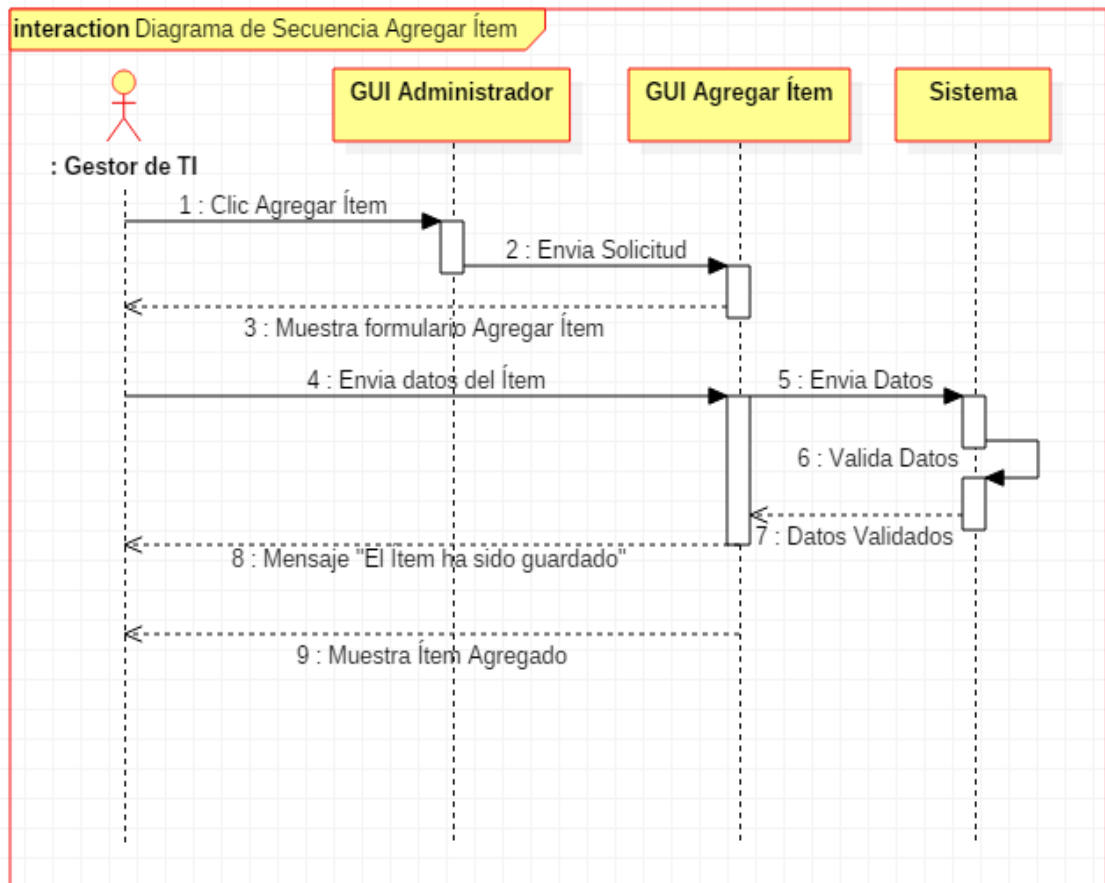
interaction Diagrama de Secuencia Agregar Ítem

GUI Administrador

GUI Agregar Ítem

Sistema

: Gestor de TI

1 : Clic Agregar Ítem

2 : Envia Solicitud

3 : Muestra formulario Agregar Ítem

4 : Envia datos del Ítem

5 : Envia Datos

6 : Valida Datos

7 : Datos Validados

8 : Mensaje "El Ítem ha sido guardado"

9 : Muestra Ítem Agregado